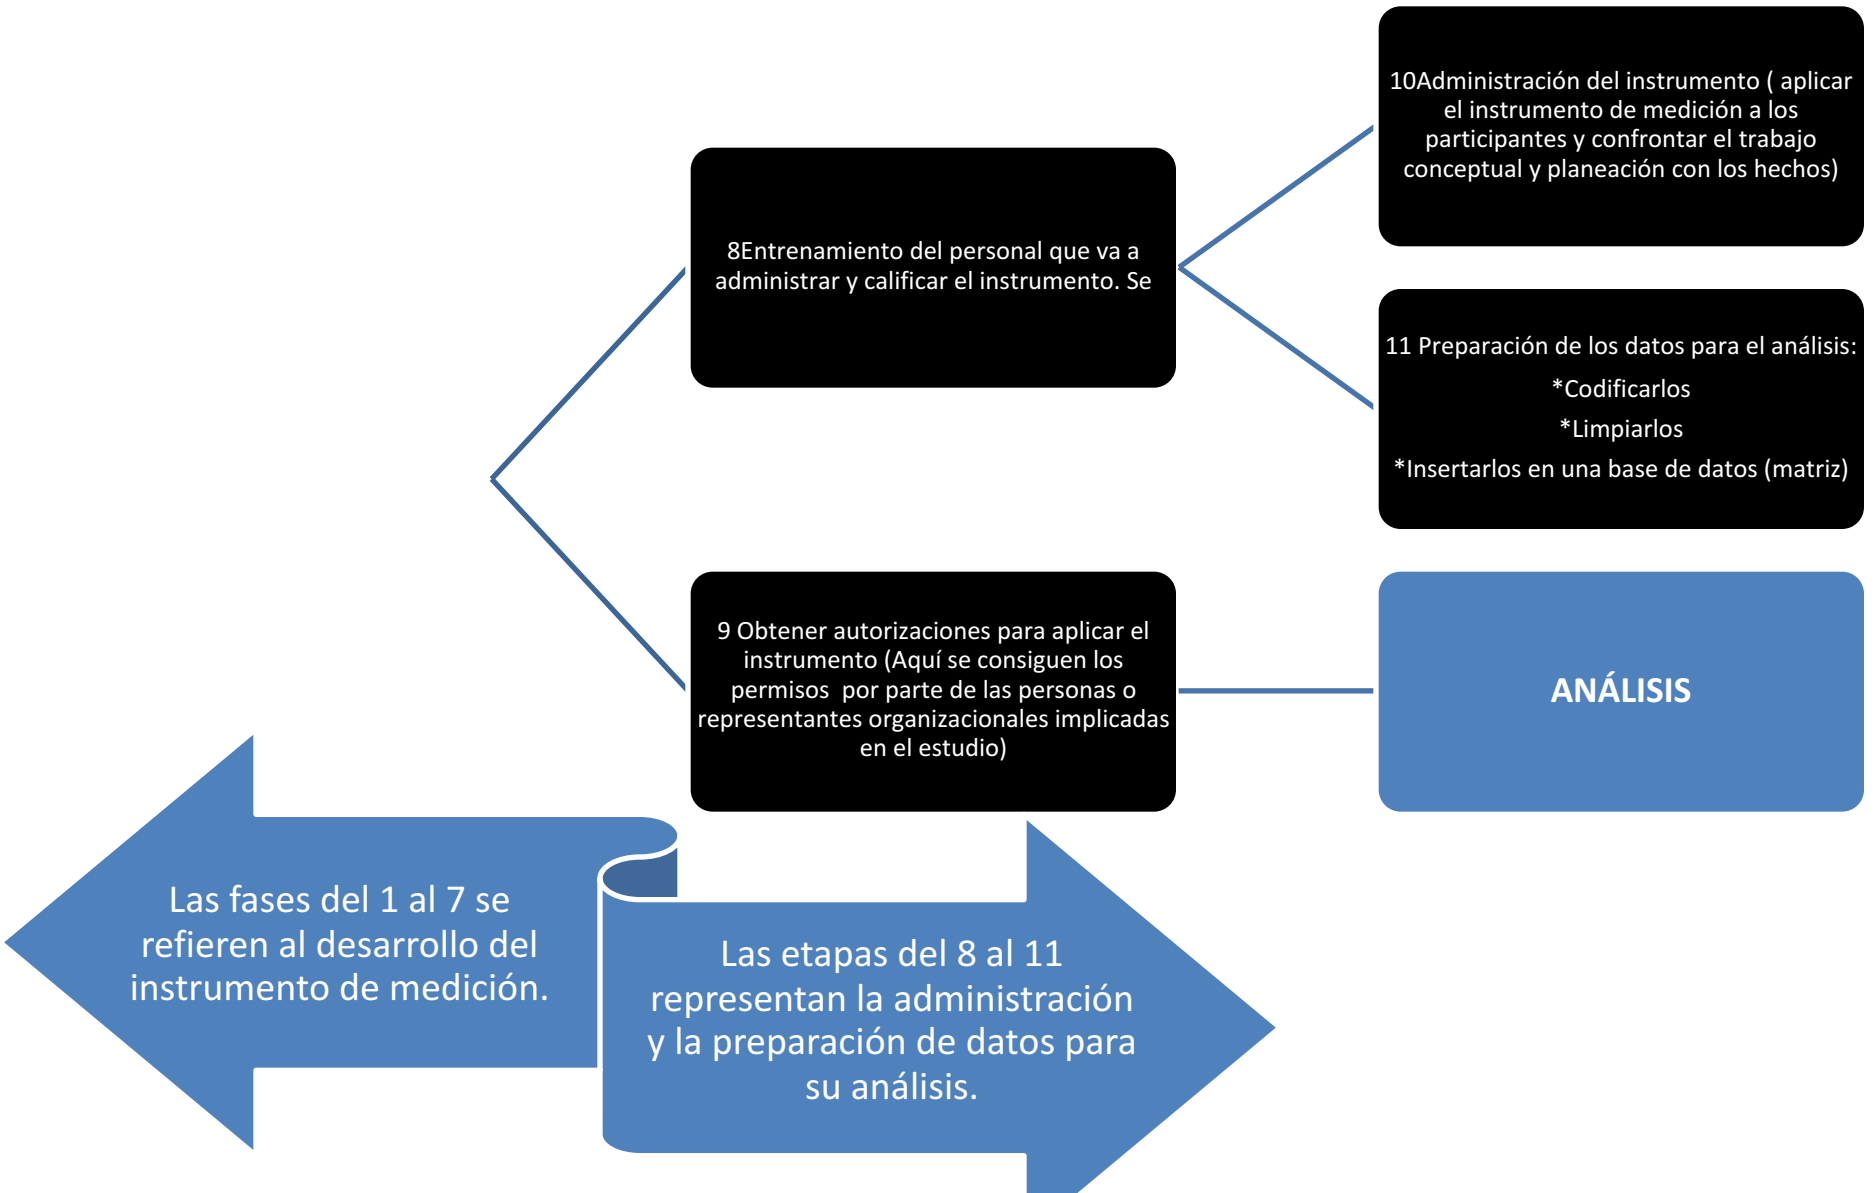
8Entrenamiento del personal que va a administrar y calificar el instrumento. Se

10Administración del instrumento ( aplicar el instrumento de medición a los participantes y confrontar el trabajo conceptual y planeación con los hechos)

11 Preparación de los datos para el análisis:

*Codificarlos

*Limpiarlos

*Insertarlos en una base de datos (matriz)

9 Obtener autorizaciones para aplicar el instrumento (Aquí se consiguen los permisos  por parte de las personas o representantes organizacionales implicadas en el estudio)

ANÁLISIS

Las fases del 1 al 7 se refieren al desarrollo del instrumento de medición.

Las etapas del 8 al 11 representan la administración y la preparación de datos para su análisis.